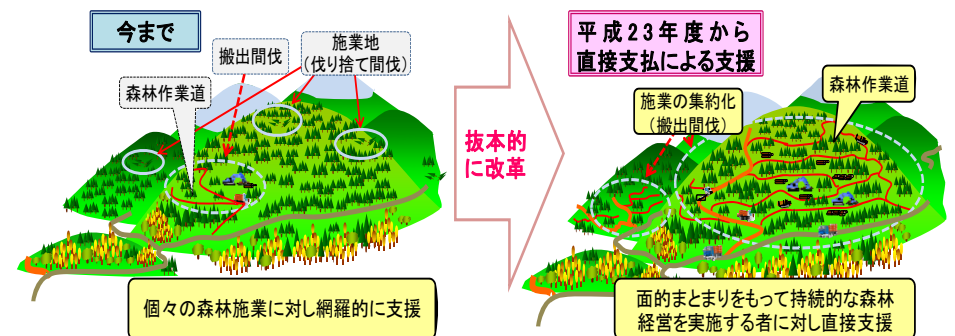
今まで

搬出間伐

施業地
(伐り捨て間伐)

森林作業道

個々の森林施業に対し網羅的に支援

抜本的
に改革

平成23年度から
直接支払による支援

施業の集約化
(搬出間伐)

森林作業道

面的まとまりをもって持続的な森林
経営を実施する者に対し直接支援